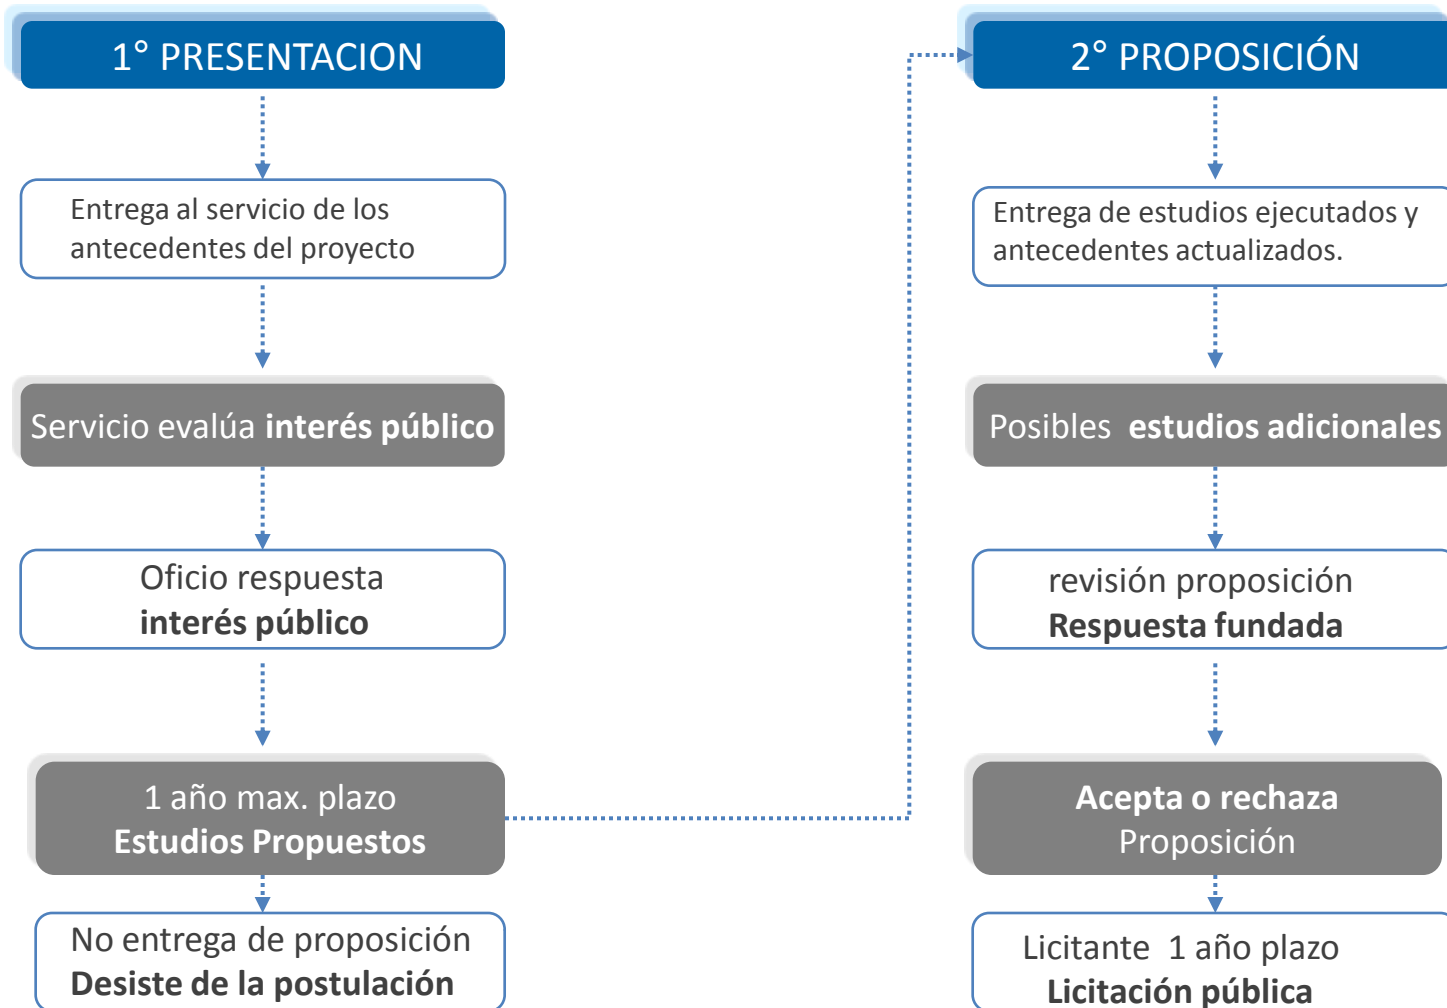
1° PRESENTACION

Entrega al servicio de los antecedentes del proyecto

Servicio evalúa **interés público**

Oficio respuesta
**interés público**

1 año max. plazo
**Estudios Propuestos**

No entrega de proposición
**Desiste de la postulación**

2° PROPOSICIÓN

Entrega de estudios ejecutados y antecedentes actualizados.

Posibles **estudios adicionales**

revisión proposición
**Respuesta fundada**

**Acepta o rechaza**
Proposición

Licitante 1 año plazo
**Licitación pública**